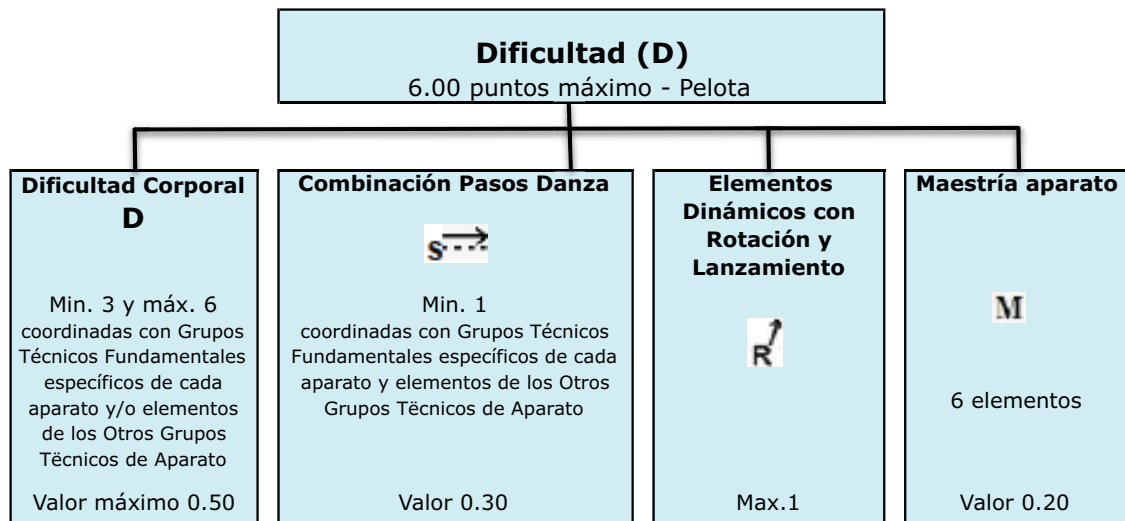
Dificultad (D)
6.00 puntos máximo - Pelota

Dificultad Corporal
D

Min. 3 y máx. 6 coordinadas con Grupos Técnicos Fundamentales específicos de cada aparato y/o elementos de los Otros Grupos Tëcnicos de Aparato

Valor máximo 0.50

Combinación Pasos Danza

S

Min. 1
coordinadas con Grupos Técnicos Fundamentales específicos de cada aparato y elementos de los Otros Grupos Tëcnicos de Aparato

Valor 0.30

Elementos Dinámicos con Rotación y Lanzamiento

R

Max.1

Maestría aparato

M

6 elementos

Valor 0.20